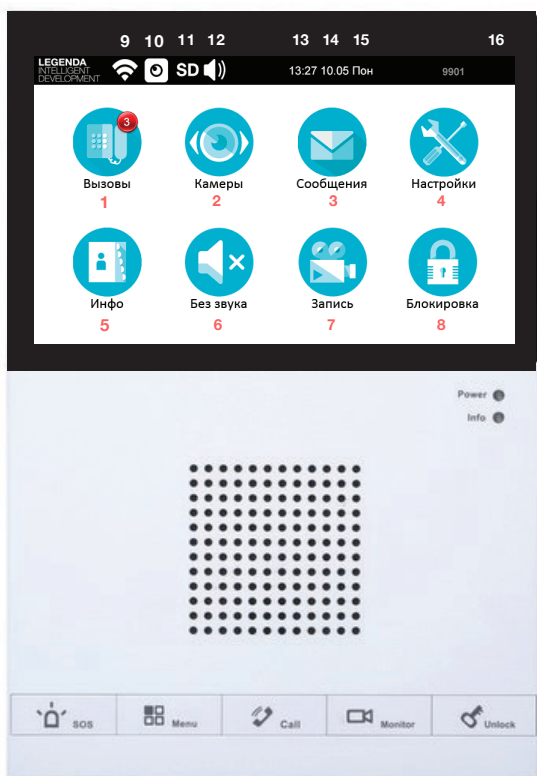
9 10 11 12 13 14 15 16

LEGENDA INTELLIGENT DEVELOPMENT

SD

13:27 10.05 Пон

9901

3

Вызовы
1

Камеры
2

Сообщения
3

Настройки
4

Инфо
5

Без звука
6

Запись
7

Блокировка
8

Power
Info

SOS
Menu
Call
Monitor
Unlock